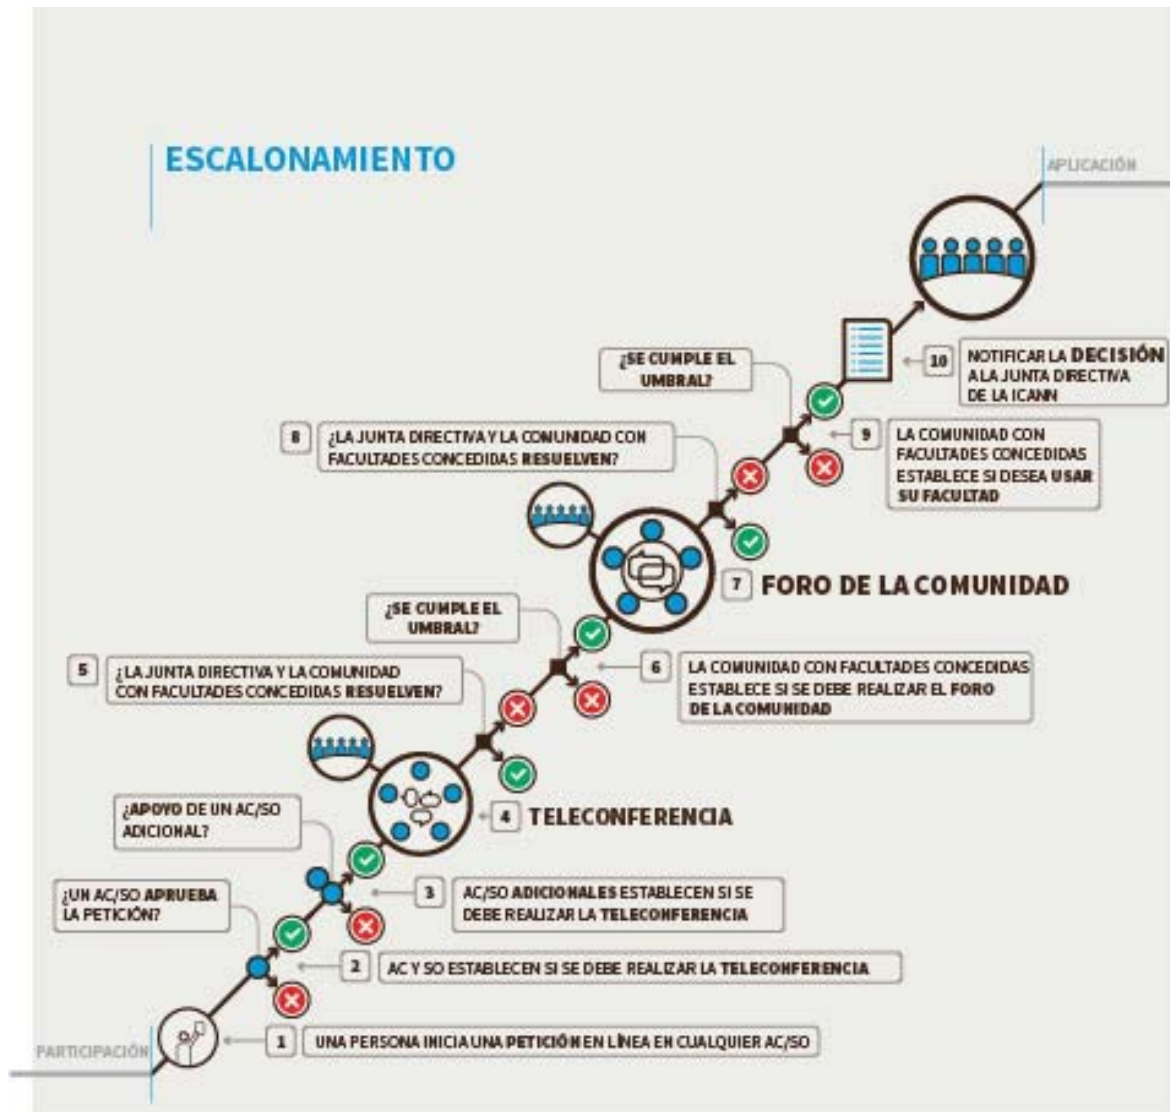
ESCALONAMIENTO

APLICACIÓN

¿SE CUMPLE EL UMBRAL?

10 NOTIFICAR LA DECISIÓN A LA JUNTA DIRECTIVA DE LA ICANN

8 ¿LA JUNTA DIRECTIVA Y LA COMUNIDAD CON FACULTADES CONCEDIDAS RESUELVEN?

9 LA COMUNIDAD CON FACULTADES CONCEDIDAS ESTABLECE SI DESEA USAR SU FACULTAD

7 FORO DE LA COMUNIDAD

¿SE CUMPLE EL UMBRAL?

5 ¿LA JUNTA DIRECTIVA Y LA COMUNIDAD CON FACULTADES CONCEDIDAS RESUELVEN?

6 LA COMUNIDAD CON FACULTADES CONCEDIDAS ESTABLECE SI SE DEBE REALIZAR EL FORO DE LA COMUNIDAD

¿APOYO DE UN AC/SO ADICIONAL?

4 TELECONFERENCIA

¿UN AC/SO APRUEBA LA PETICIÓN?

3 AC/SO ADICIONALES ESTABLECEN SI SE DEBE REALIZAR LA TELECONFERENCIA

2 AC Y SO ESTABLECEN SI SE DEBE REALIZAR LA TELECONFERENCIA

PARTICIPACIÓN

1 UNA PERSONA INICIA UNA PETICIÓN EN LÍNEA EN CUALQUIER AC/SO